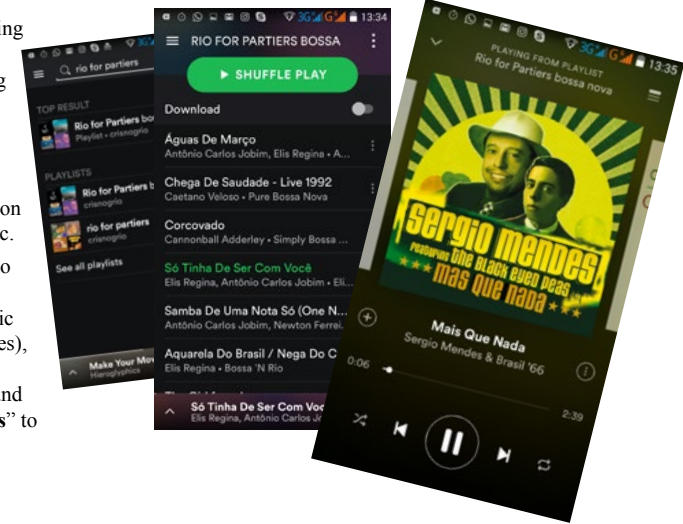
ing

g

on
c.
o

ic
es),

nd
s" to

3G 
rio for partiers

TOP RESULT
Rio for Partiers bo
Playlist • criasogrio

PLAYLISTS
Rio for Partiers b
criasogrio
rio for partiers
criasogrio
See all playlists

Make Your Mov
Hieroglyphics

3G G 13:34
RIO FOR PARTIERS BOSSA
▶ SHUFFLE PLAY
Download
Águas De Março
Antônio Carlos Jobim, Elis Regina • A...
Chega De Saudade - Live 1992
Caetano Veloso • Pure Bossa Nova
Corcovado
Cannonball Adderley • Simply Bossa ...
Só Tinha De Ser Com Você
Elis Regina, Antônio Carlos Jobim • Eli...
Samba De Uma Nota Só (One N...
Antônio Carlos Jobim, Newton Ferrei...
Aquarela Do Brasil / Nega Do C
Elis Regina • Bossa 'N Rio
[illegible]
Só Tinha De Ser Com Voc
Elis Regina, Antônio Carlos Jo

3G G 13:35
PLAYING FROM PLAYLIST
Rio for Partiers bossa nova
Sergio Mendes
featuring THE BLACK EYED PEAS
MAS QUE NADA
Mais Que Nada
Sergio Mendes & Brasil '66
0:06
2:39